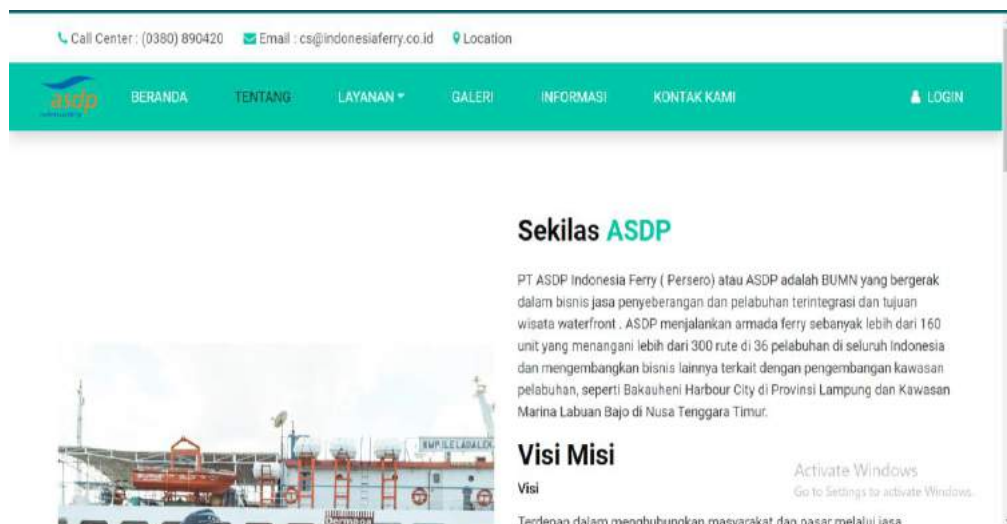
Call Center : (0380) 890420 Email : cs@indonesiaferry.co.id Location

asdp

BERANDA TENTANG LAYANAN GALERI INFORMASI KONTAK KAMI LOGIN

Sekilas ASDP

PT ASDP Indonesia Ferry ( Persero) atau ASDP adalah BUMN yang bergerak dalam bisnis jasa penyeberangan dan pelabuhan terintegrasi dan tujuan wisata waterfront . ASDP menjalankan armada ferry sebanyak lebih dari 160 unit yang menangani lebih dari 300 rute di 36 pelabuhan di seluruh Indonesia dan mengembangkan bisnis lainnya terkait dengan pengembangan kawasan pelabuhan, seperti Bakauheni Harbour City di Provinsi Lampung dan Kawasan Marina Labuan Bajo di Nusa Tenggara Timur.

KMP ILE LADALOL

Visi Misi

Visi

Terdepan dalam menghubungkan masyarakat dan pasar melalui jasa

Activate Windows
Go to Settings to activate Windows.